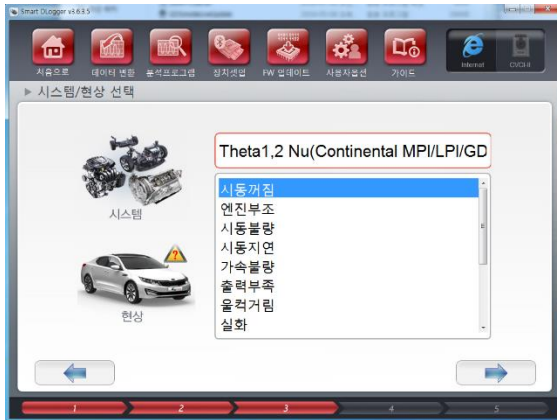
Smart DLogger v3.6.3.5

처음으로
데이터 맵핑
분석프로그램
장치셋업
FW 업데이트
사용자옵션
가이드
Internet
CVCI-II

▶ 시스템/현상 선택

시스템

현상

Theta1,2 Nu(Continental MPI/LPI/GD

시동꺼짐
엔진부조
시동불량
시동지연
가속불량
출력부족
울컥거림
실화

1
2
3
4
5